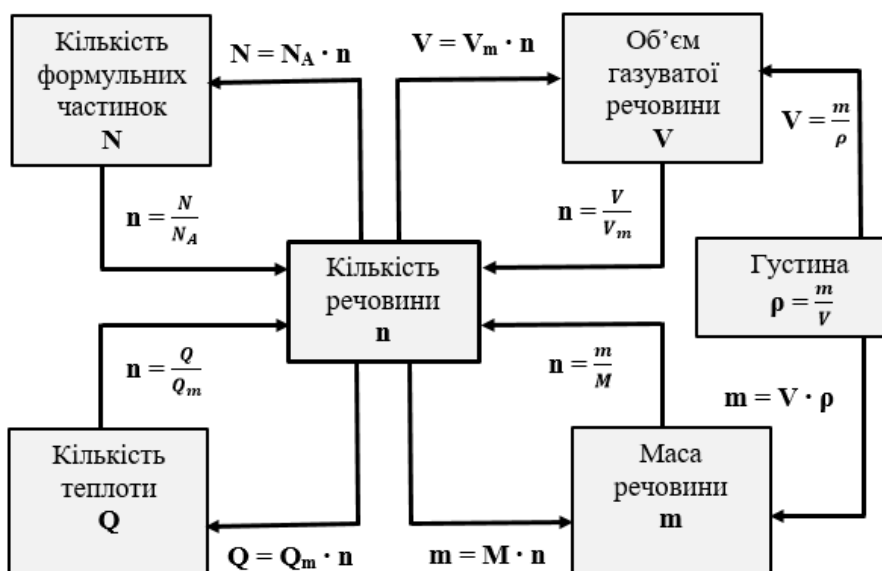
Кількість формульних частинок
**N**

$\mathbf{N = N_A \cdot n}$

$\mathbf{V = V_m \cdot n}$

Об’єм газуватої речовини
**V**

$\mathbf{V} = \frac{m}{\rho}$

$\mathbf{n} = \frac{N}{N_A}$

$\mathbf{n} = \frac{V}{V_m}$

Кількість речовини
**n**

Густина
$\boldsymbol{\rho} = \frac{m}{V}$

$\mathbf{n} = \frac{Q}{Q_m}$

$\mathbf{n} = \frac{m}{M}$

$\mathbf{m = V \cdot \rho}$

Кількість теплоти
**Q**

Маса речовини
**m**

$\mathbf{Q = Q_m \cdot n}$

$\mathbf{m = M \cdot n}$